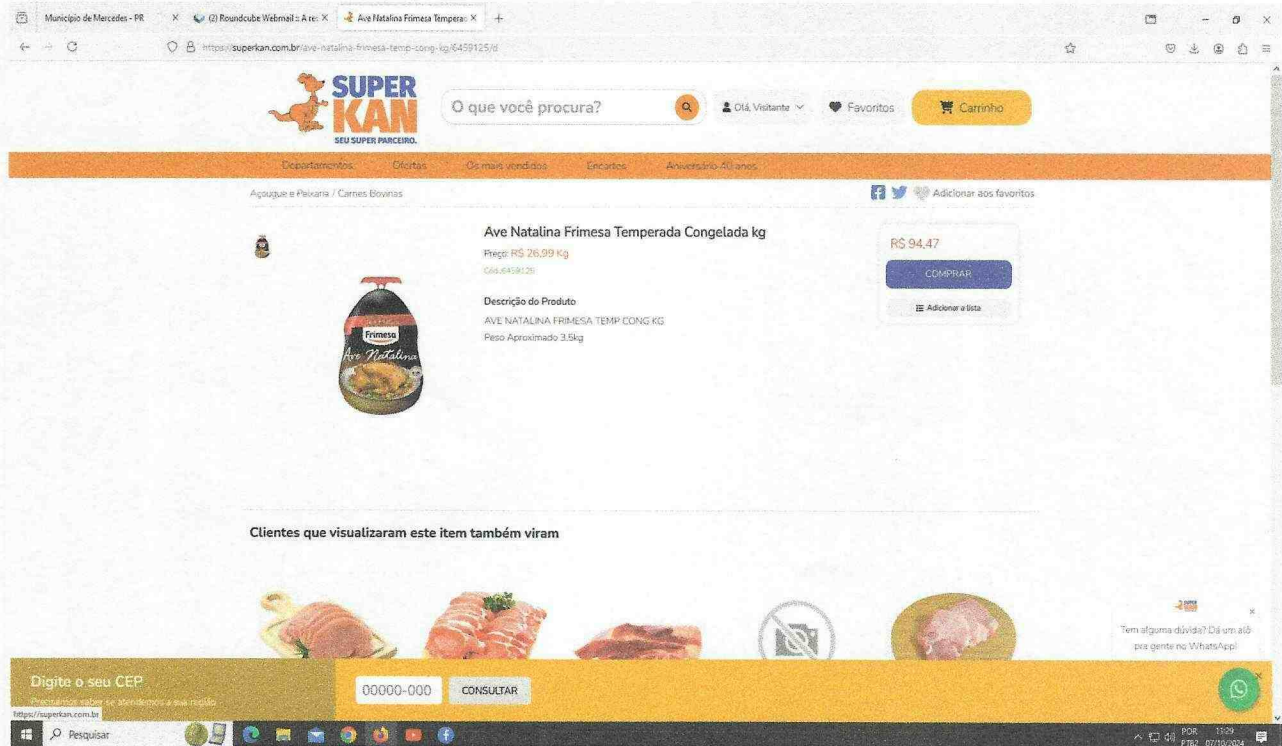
Município de Mercedes - PR × (2) Roundcube Webmail :: A re × Ave Natalina Frimesa Temperad × +

https://superkan.com.br/ave-natalina-frimesa-temp-cong-kg/6459125/d

SUPER KAN
SEU SUPER PARCEIRO.

O que você procura?

Olá, Visitante

Favoritos

Carrinho

Departamentos Ofertas Os mais vendidos Encartes Aniversário 40 anos

Açougue e Peixaria / Carnes Bovinas

Adicionar aos favoritos

Ave Natalina Frimesa Temperada Congelada kg

Preço: R$ 26,99 Kg

Cód.:6459125

Frimesa
Ave Natalina

Descrição do Produto

AVE NATALINA FRIMESA TEMP CONG KG

Peso Aproximado 3.5kg

R$ 94,47

COMPRAR

Adicionar a lista

Clientes que visualizaram este item também viram

Tem alguma dúvida? Dá um alô pra gente no WhatsApp!

Digite o seu CEP

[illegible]

00000-000

CONSULTAR

https://superkan.com.br

Pesquisar

POR PTB2 13:29 07/10/2024